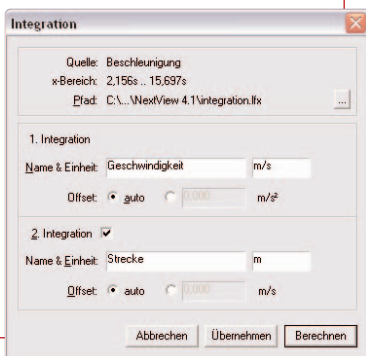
Integration

Quelle: Beschleunigung
x-Bereich: 2,156s .. 15,697s
Pfad: C:\...\NextView 4.1\integration.lfx
...

1. Integration
Name & Einheit: Geschwindigkeit m/s
Offset: auto 0,000 m/s²

2. Integration
Name & Einheit: Strecke m
Offset: auto 0,000 m/s

Abbrechen Übernehmen Berechnen